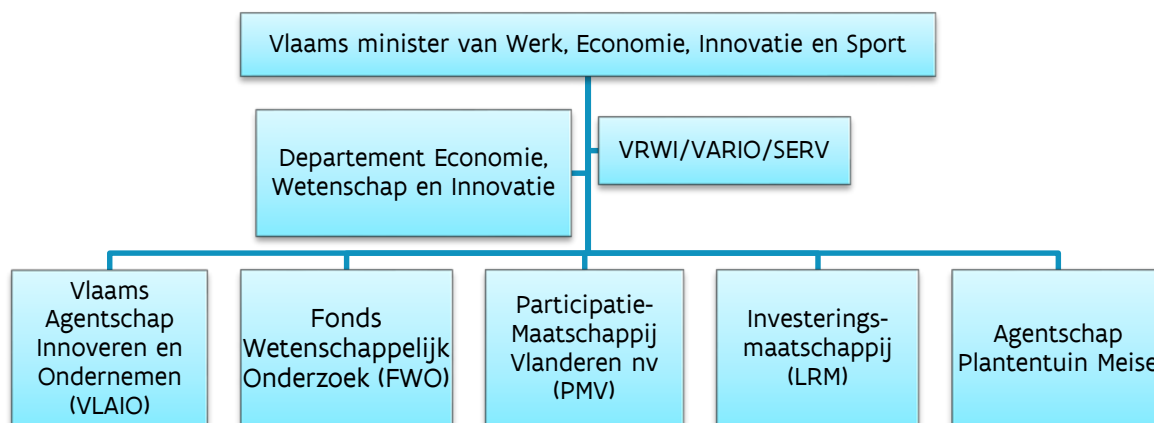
Vlaams minister van Werk, Economie, Innovatie en Sport

Departement Economie, Wetenschap en Innovatie

VRWI/VARIO/SERV

Vlaams Agentschap Innoveren en Ondernemen (VLAIO)

Fonds Wetenschappelijk Onderzoek (FWO)

Participatie-Maatschappij Vlanderen nv (PMV)

Investerings-maatschappij (LRM)

Agentschap Plantentuin Meise